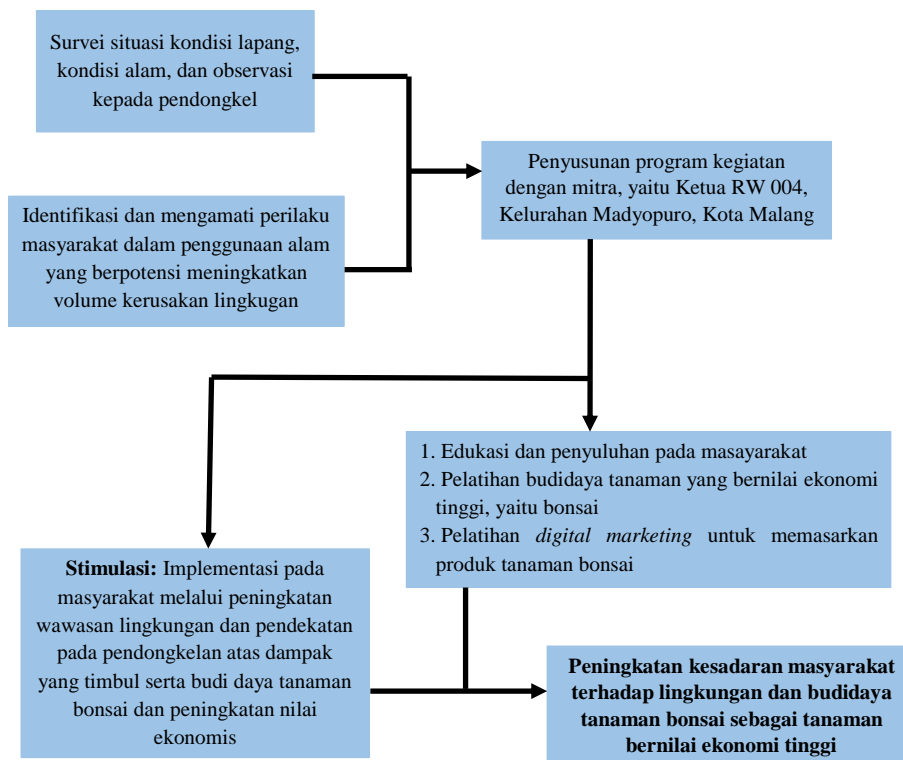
Survei situasi kondisi lapang, kondisi alam, dan observasi kepada pendongkel

Identifikasi dan mengamati perilaku masyarakat dalam penggunaan alam yang berpotensi meningkatkan volume kerusakan lingkugan

Penyusunan program kegiatan dengan mitra, yaitu Ketua RW 004, Kelurahan Madyopuro, Kota Malang

1. Edukasi dan penyuluhan pada masyarakat
2. Pelatihan budidaya tanaman yang bernilai ekonomi tinggi, yaitu bonsai
3. Pelatihan *digital marketing* untuk memasarkan produk tanaman bonsai

**Stimulasi:** Implementasi pada masyarakat melalui peningkatan wawasan lingkungan dan pendekatan pada pendongkelan atas dampak yang timbul serta budi daya tanaman bonsai dan peningkatan nilai ekonomis

**Peningkatan kesadaran masyarakat terhadap lingkungan dan budidaya tanaman bonsai sebagai tanaman bernilai ekonomi tinggi**